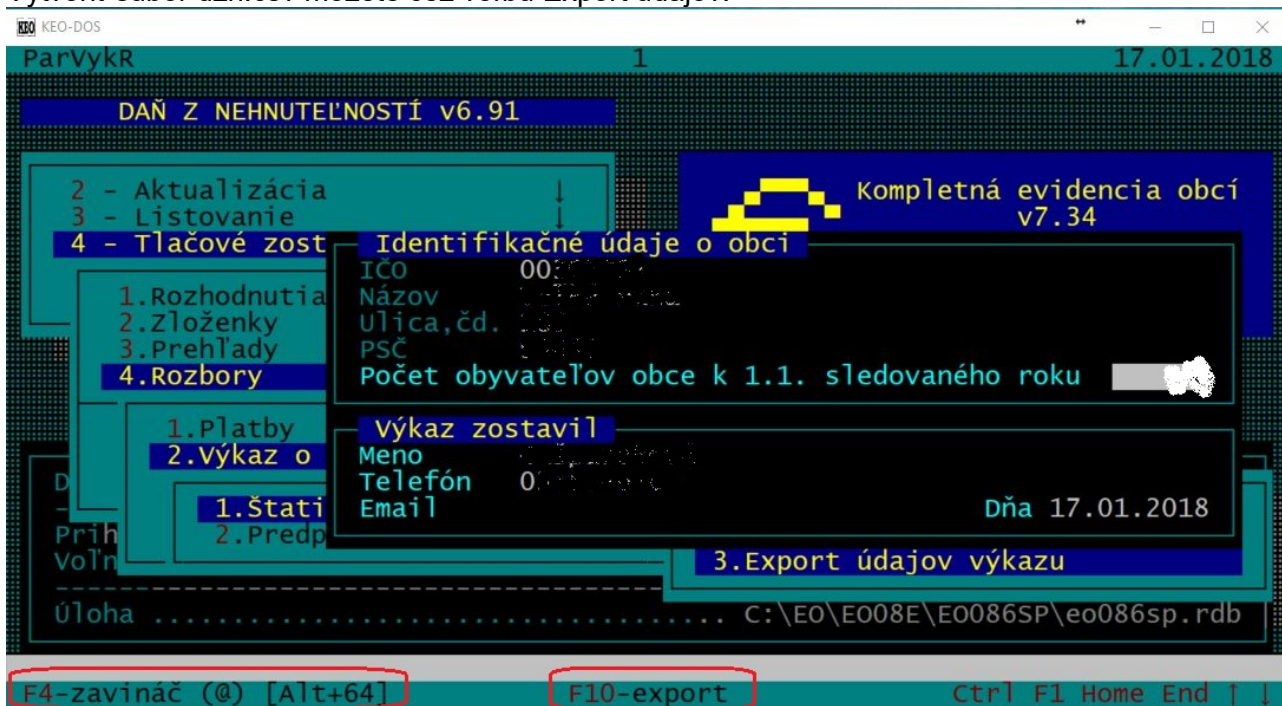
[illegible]

KEO-DOS

ParVykR 1 17.01.2018

DAŇ Z NEHNUTEĽNOSTÍ v6.91

2 - Aktualizácia ↓
3 - Listovanie ↓
4 - Tlačové zost

Kompletná evidencia obcí v7.34

Identifikačné údaje o obci
IČO 00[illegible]
Názov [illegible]
Ulica,čd. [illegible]
PSČ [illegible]
Počet obyvateľov obce k 1.1. sledovaného roku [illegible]

1.Rozhodnutia
2.Zloženky
3.Prehľady
4.Rozbory

1.Platby
2.Výkaz o

Výkaz zostavil
Meno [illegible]
Telefón 0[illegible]
Email
Dňa 17.01.2018

D
Prih
Voľn

1.Štati
2.Predp

3.Export údajov výkazu

Úloha ............................... C:\EO\EO08E\EO086SP\eo086sp.rdb

F4-zavináč (@) [Alt+64] F10-export Ctrl F1 Home End ↑ ↓